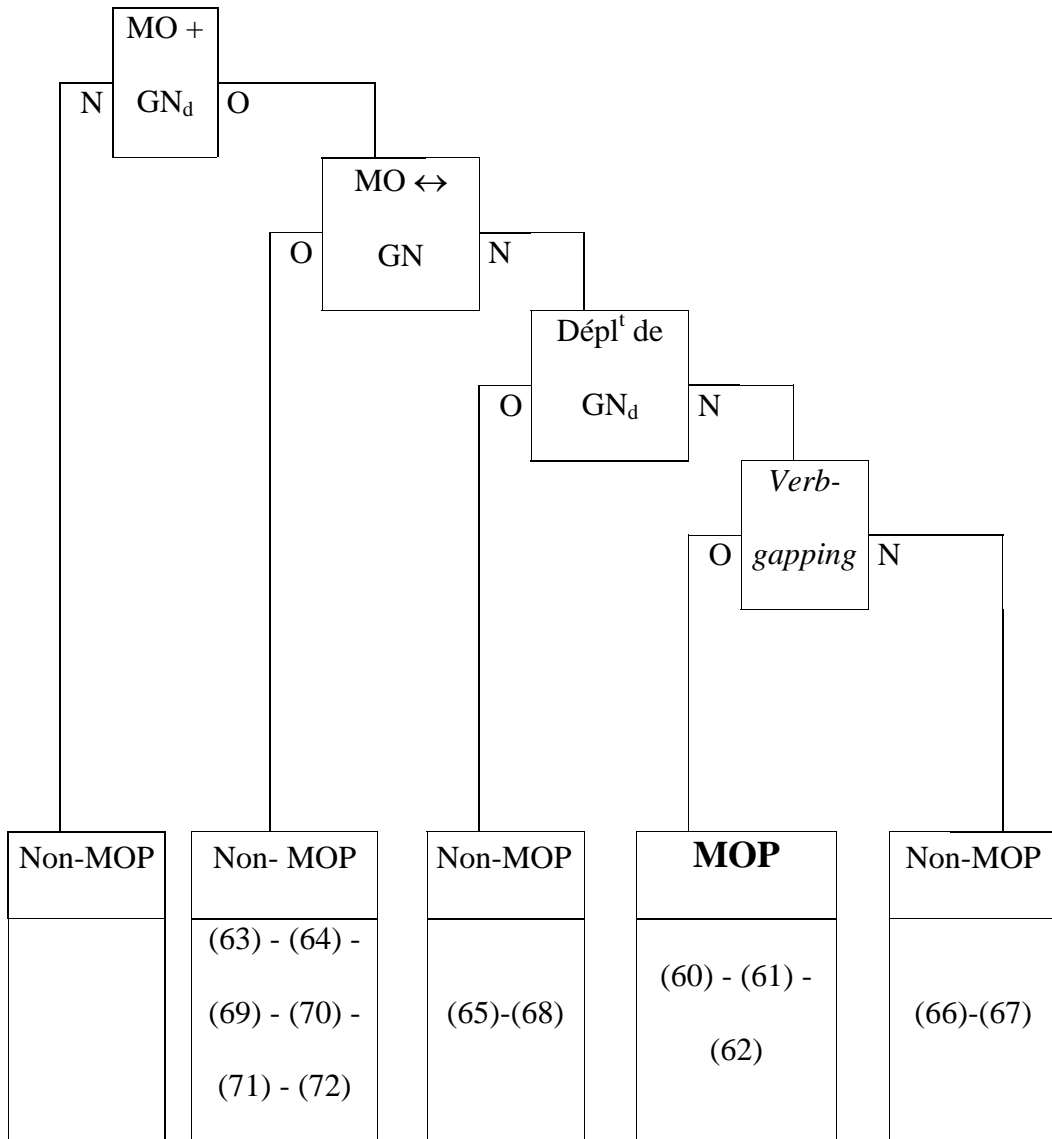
MO + $GN_d$

N

O

MO ↔ GN

O

N

Dépl$^t$ de $GN_d$

O

N

*Verb-gapping*

O

N

| Non-MOP | Non- MOP | Non-MOP | **MOP** | Non-MOP |
|---|---|---|---|---|
| | (63) - (64) - (69) - (70) - (71) - (72) | (65)-(68) | (60) - (61) - (62) | (66)-(67) |